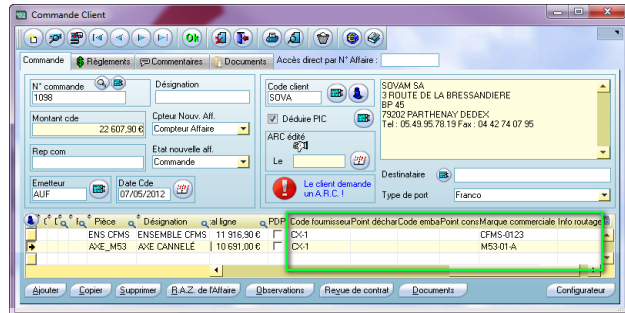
Commande Client

Commande | Règlements | Commentaires | Documents | Accès direct par N° Affaire :

N° commande
1098

Désignation

Montant cde
22 607,90 €

Cpteur Nouv. Aff.
Compteur Affaire

Rep com

Etat nouvelle aff.
Commande

Emetteur
AUF

Date Cde
07/05/2012

Code client
SOVA

Déduire PIC

ARC édité

Le

Le client demande un A.R.C. !

SOVAM SA
3 ROUTE DE LA BRESSANDIERE
BP 45
79202 PARTHENAY DEDEX
Tel : 05.49.95.78.19 Fax : 04 42 74 07 95

Destinataire

Type de port
Franco

| | Pièce | Désignation | al ligne | PDP | Code fournisseur | Point déchar | Code emba | Point cons | Marque commerciale | Info routage |
|---|---|---|---|---|---|---|---|---|---|---|
| | ENS CFMS | ENSEMBLE CFMS | 11 916,90 € | | CX-1 | | | | CFMS-0123 | |
| | AXE_M53 | AXE CANNELÉ | 10 691,00 € | | CX-1 | | | | M53-01-A | |

Ajouter | Copier | Supprimer | R.A.Z. de l'Affaire | Observations | Revue de contrat | Documents | Configurateur